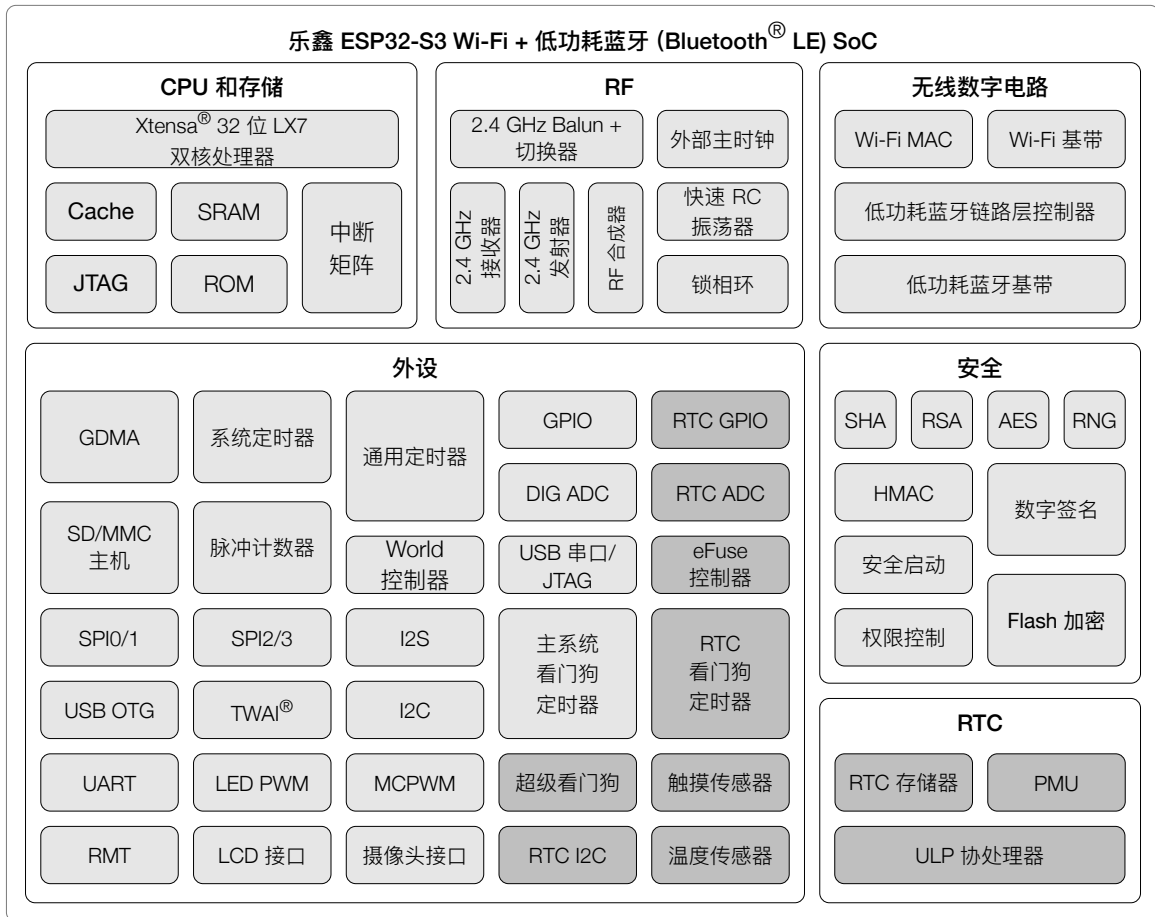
乐鑫 ESP32-S3 Wi-Fi + 低功耗蓝牙 (Bluetooth® LE) SoC

CPU 和存储

Xtensa® 32 位 LX7 双核处理器

Cache

SRAM

中断矩阵

JTAG

ROM

RF

2.4 GHz Balun + 切换器

外部主时钟

2.4 GHz 接收器

2.4 GHz 发射器

RF 合成器

快速 RC 振荡器

锁相环

无线数字电路

Wi-Fi MAC

Wi-Fi 基带

低功耗蓝牙链路层控制器

低功耗蓝牙基带

外设

GDMA

系统定时器

通用定时器

GPIO

RTC GPIO

DIG ADC

RTC ADC

SD/MMC 主机

脉冲计数器

World 控制器

USB 串口/ JTAG

eFuse 控制器

SPI0/1

SPI2/3

I2S

主系统看门狗定时器

RTC 看门狗定时器

USB OTG

TWAI®

I2C

UART

LED PWM

MCPWM

超级看门狗

触摸传感器

RMT

LCD 接口

摄像头接口

RTC I2C

温度传感器

安全

SHA

RSA

AES

RNG

HMAC

数字签名

安全启动

权限控制

Flash 加密

RTC

RTC 存储器

PMU

ULP 协处理器